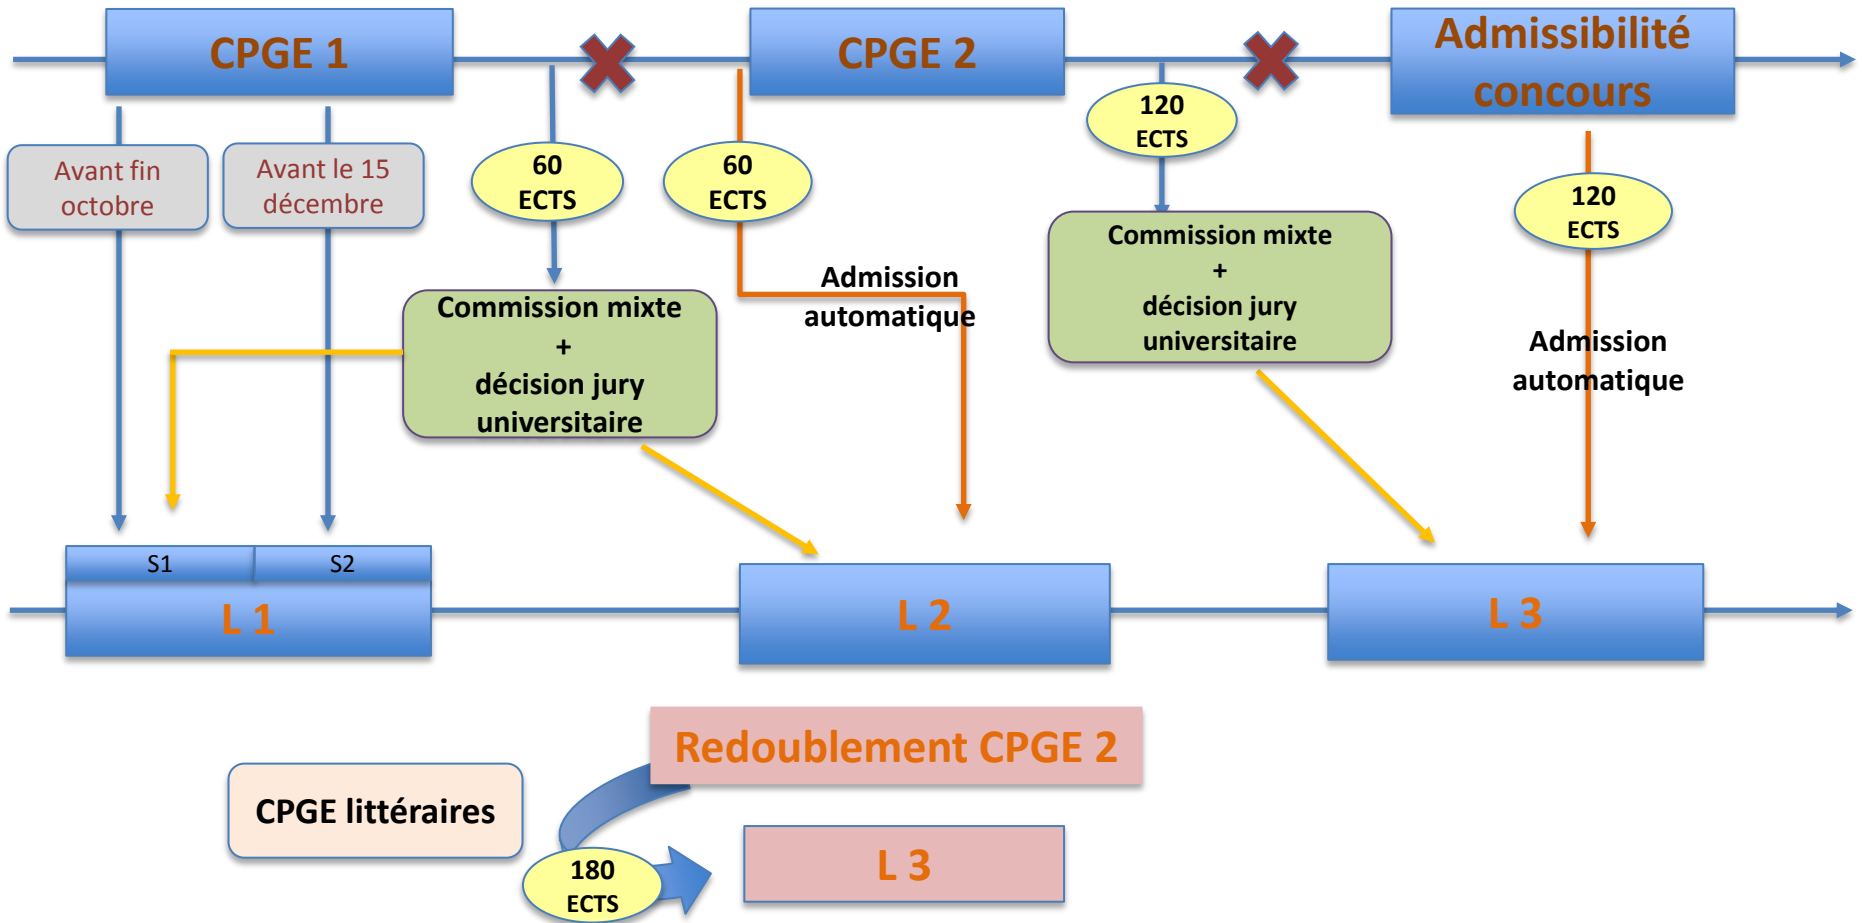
CPGE 1

CPGE 2

Admissibilité concours

Avant fin octobre

Avant le 15 décembre

60 ECTS

60 ECTS

120 ECTS

120 ECTS

Commission mixte + décision jury universitaire

Admission automatique

Commission mixte + décision jury universitaire

Admission automatique

S1

S2

L 1

L 2

L 3

Redoublement CPGE 2

CPGE littéraires

180 ECTS

L 3